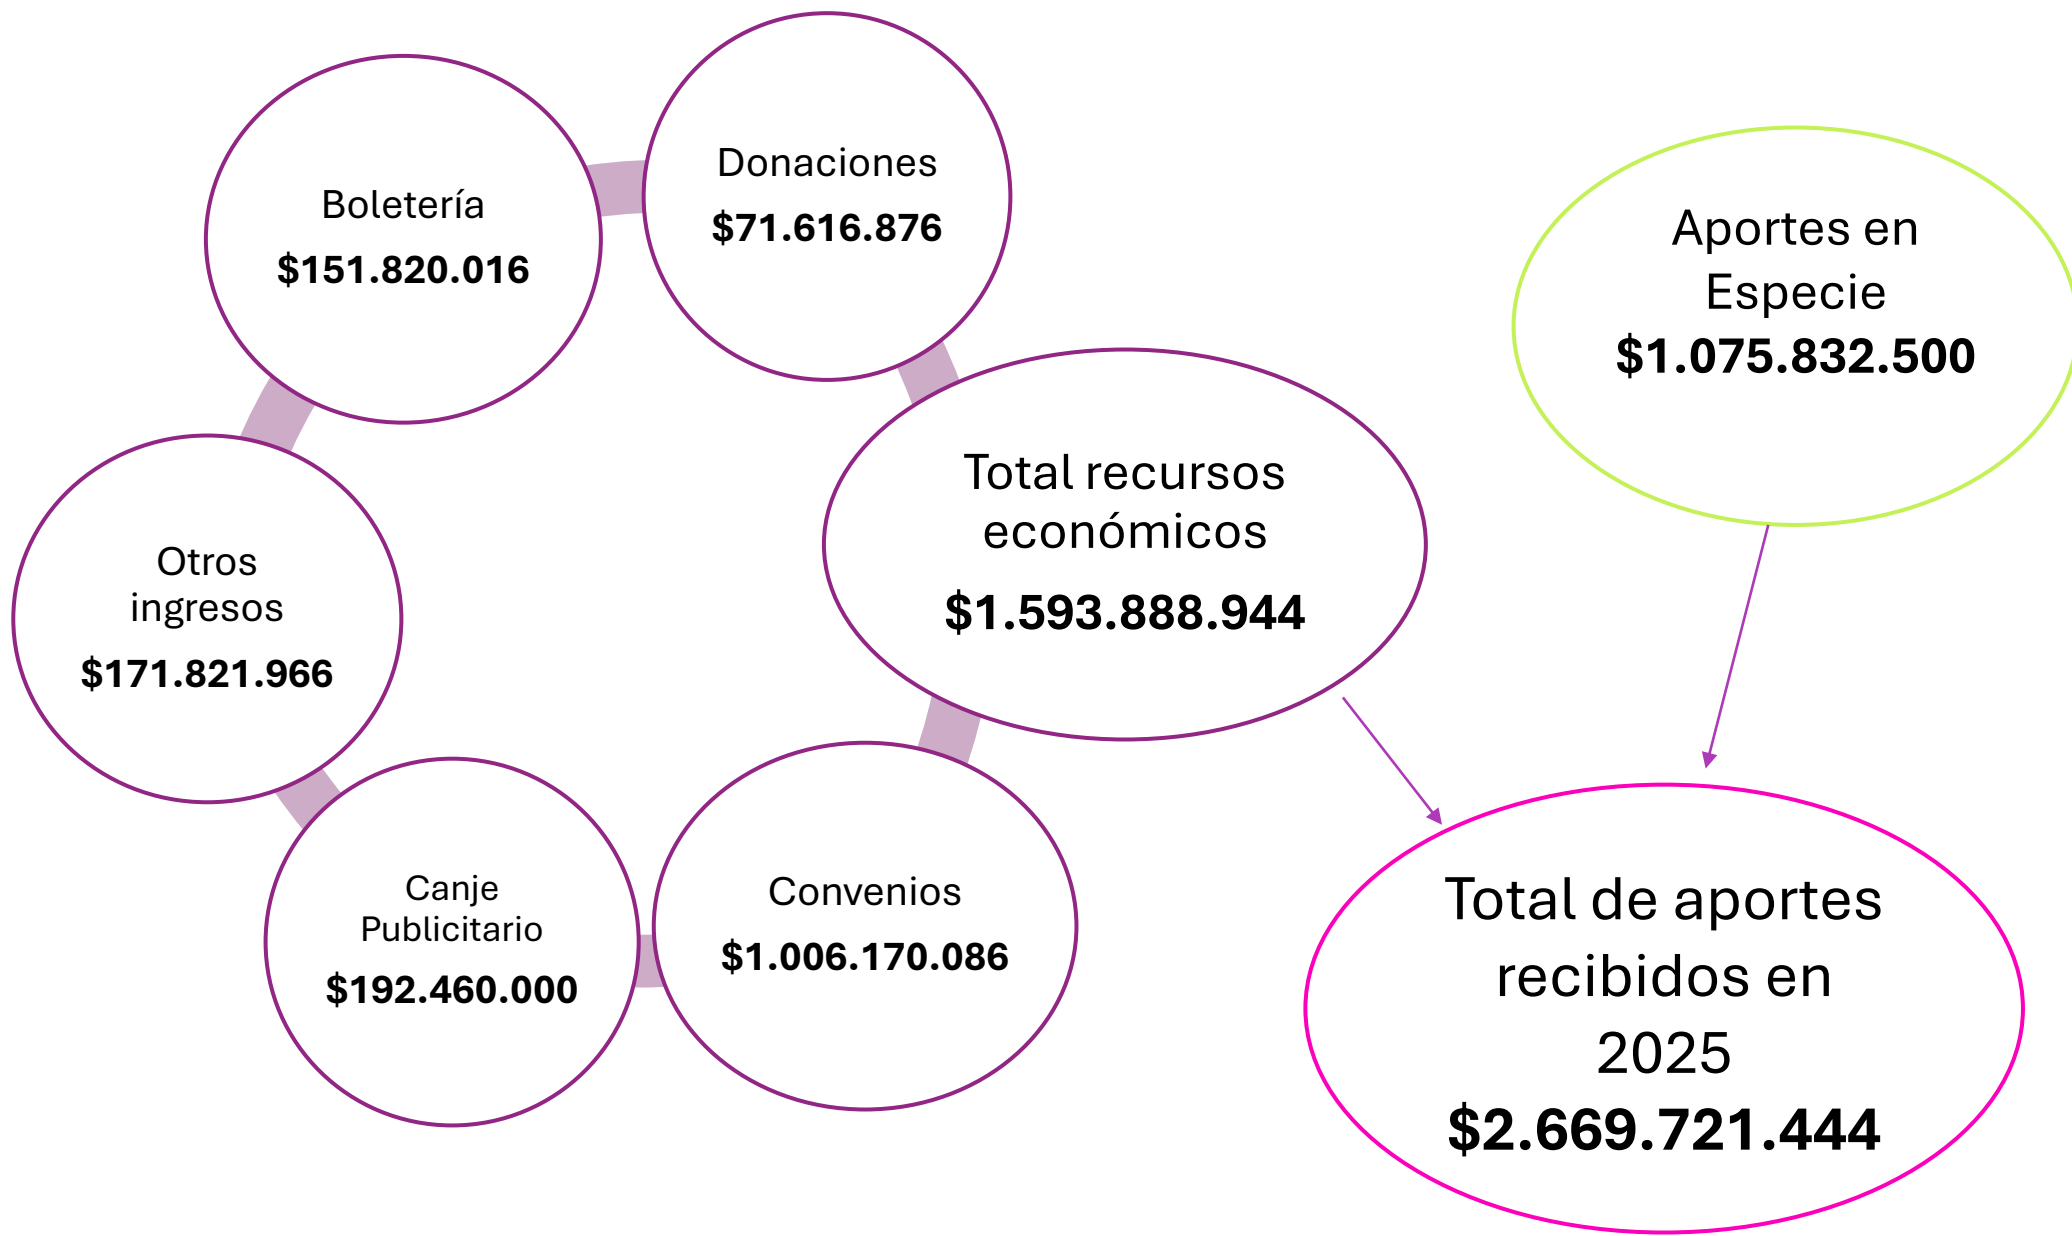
Boletería
$151.820.016

Donaciones
$71.616.876

Aportes en Especie
$1.075.832.500

Otros ingresos
$171.821.966

Total recursos económicos
$1.593.888.944

Canje Publicitario
$192.460.000

Convenios
$1.006.170.086

Total de aportes recibidos en 2025
$2.669.721.444